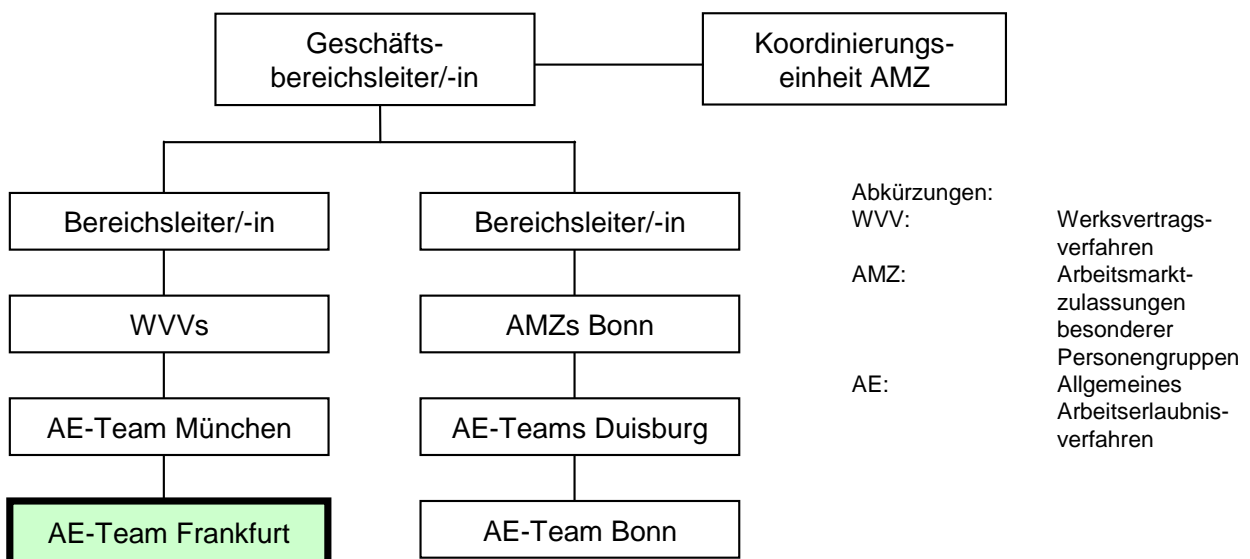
Geschäftsbereichsleiter/-in

Koordinierungseinheit AMZ

Bereichsleiter/-in

Bereichsleiter/-in

WVVs

AMZs Bonn

AE-Team München

AE-Teams Duisburg

AE-Team Frankfurt

AE-Team Bonn

Abkürzungen:
WVV: Werksvertragsverfahren
AMZ: Arbeitsmarktzulassungen besonderer Personengruppen
AE: Allgemeines Arbeitserlaubnisverfahren